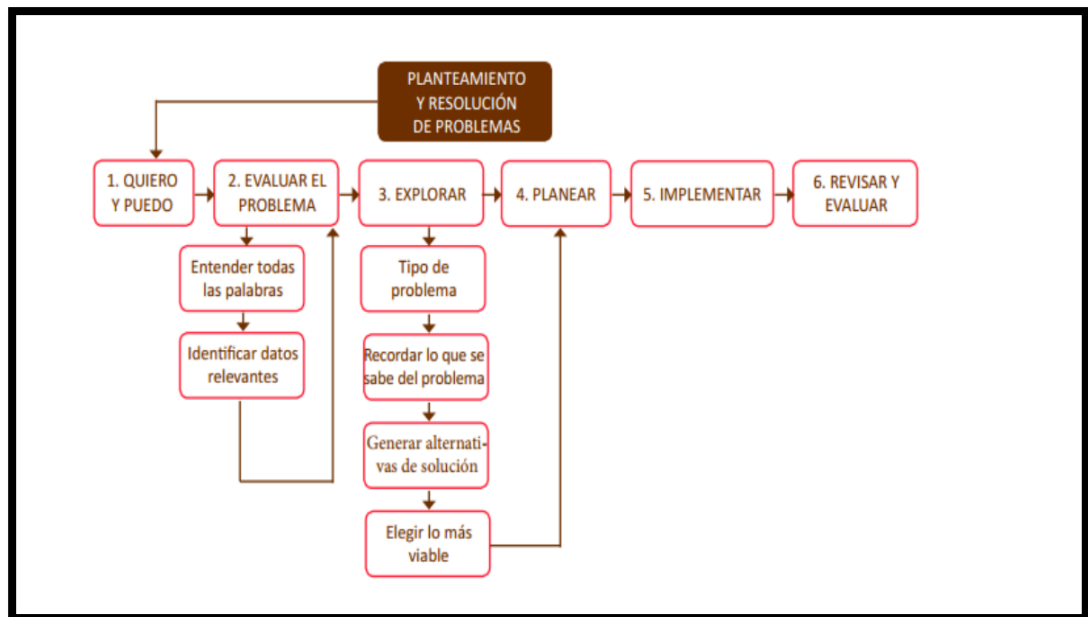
PLANTEAMIENTO Y RESOLUCIÓN DE PROBLEMAS

1. QUIERO Y PUEDO

2. EVALUAR EL PROBLEMA

Entender todas las palabras

Identificar datos relevantes

3. EXPLORAR

Tipo de problema

Recordar lo que se sabe del problema

Generar alternativas de solución

Elegir lo más viable

4. PLANEAR

5. IMPLEMENTAR

6. REVISAR Y EVALUAR